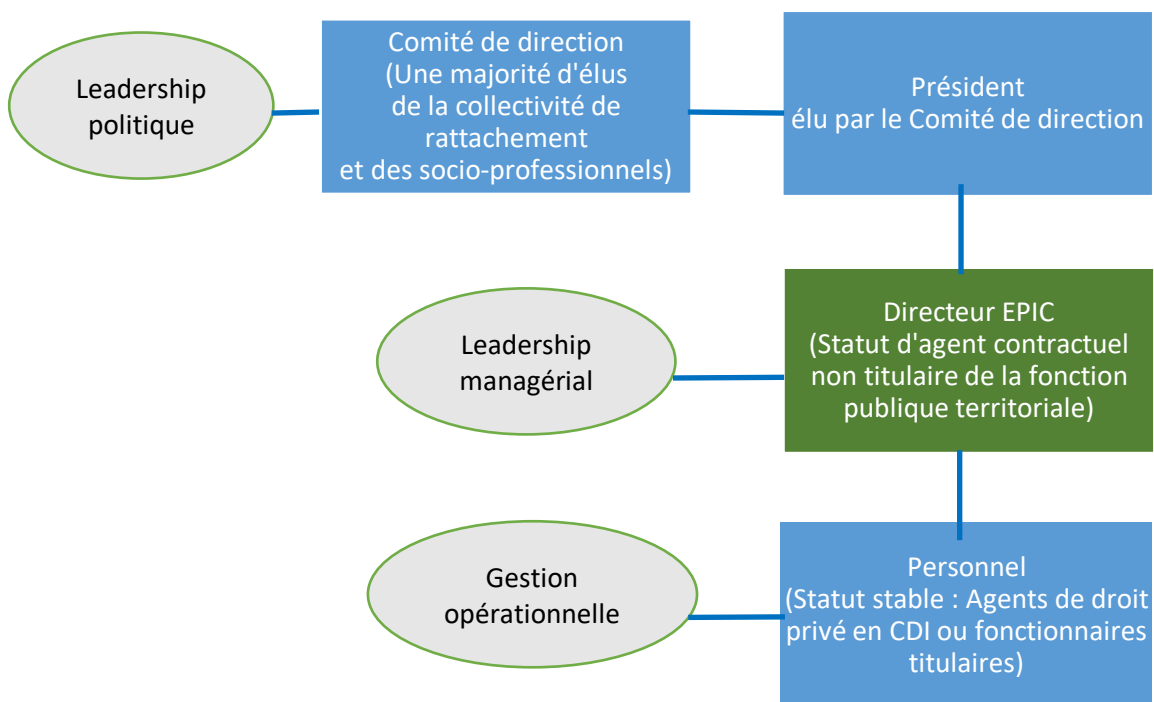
Leadership politique

Comité de direction (Une majorité d'élus de la collectivité de rattachement et des socio-professionnels)

Président élu par le Comité de direction

Leadership managérial

Directeur EPIC (Statut d'agent contractuel non titulaire de la fonction publique territoriale)

Gestion opérationnelle

Personnel (Statut stable : Agents de droit privé en CDI ou fonctionnaires titulaires)